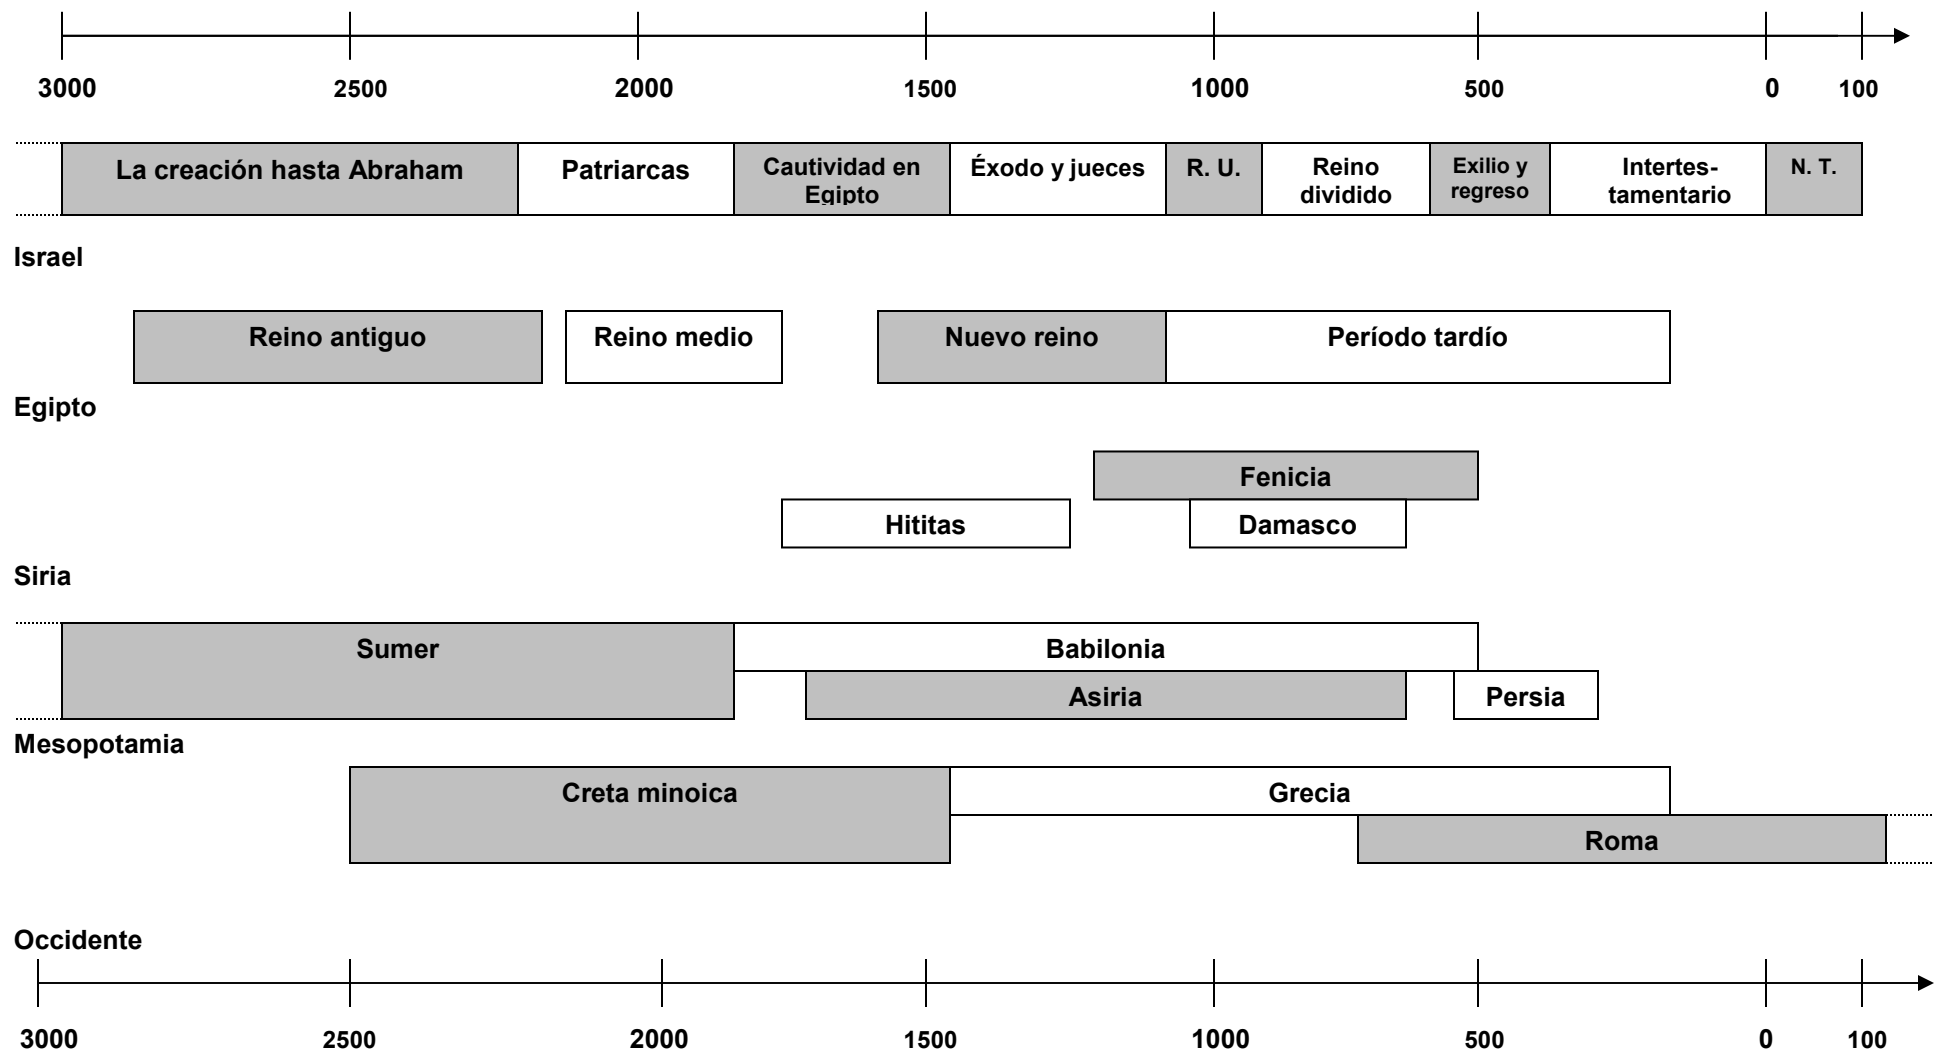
3000 2500 2000 1500 1000 500 0 100

La creación hasta Abraham
Patriarcas
Cautividad en Egipto
Éxodo y jueces
R. U.
Reino dividido
Exilio y regreso
Intertestamentario
N. T.

Israel

Reino antiguo
Reino medio
Nuevo reino
Período tardío

Egipto

Fenicia
Hititas
Damasco

Siria

Sumer
Babilonia
Asiria
Persia

Mesopotamia

Creta minoica
Grecia
Roma

Occidente

3000 2500 2000 1500 1000 500 0 100